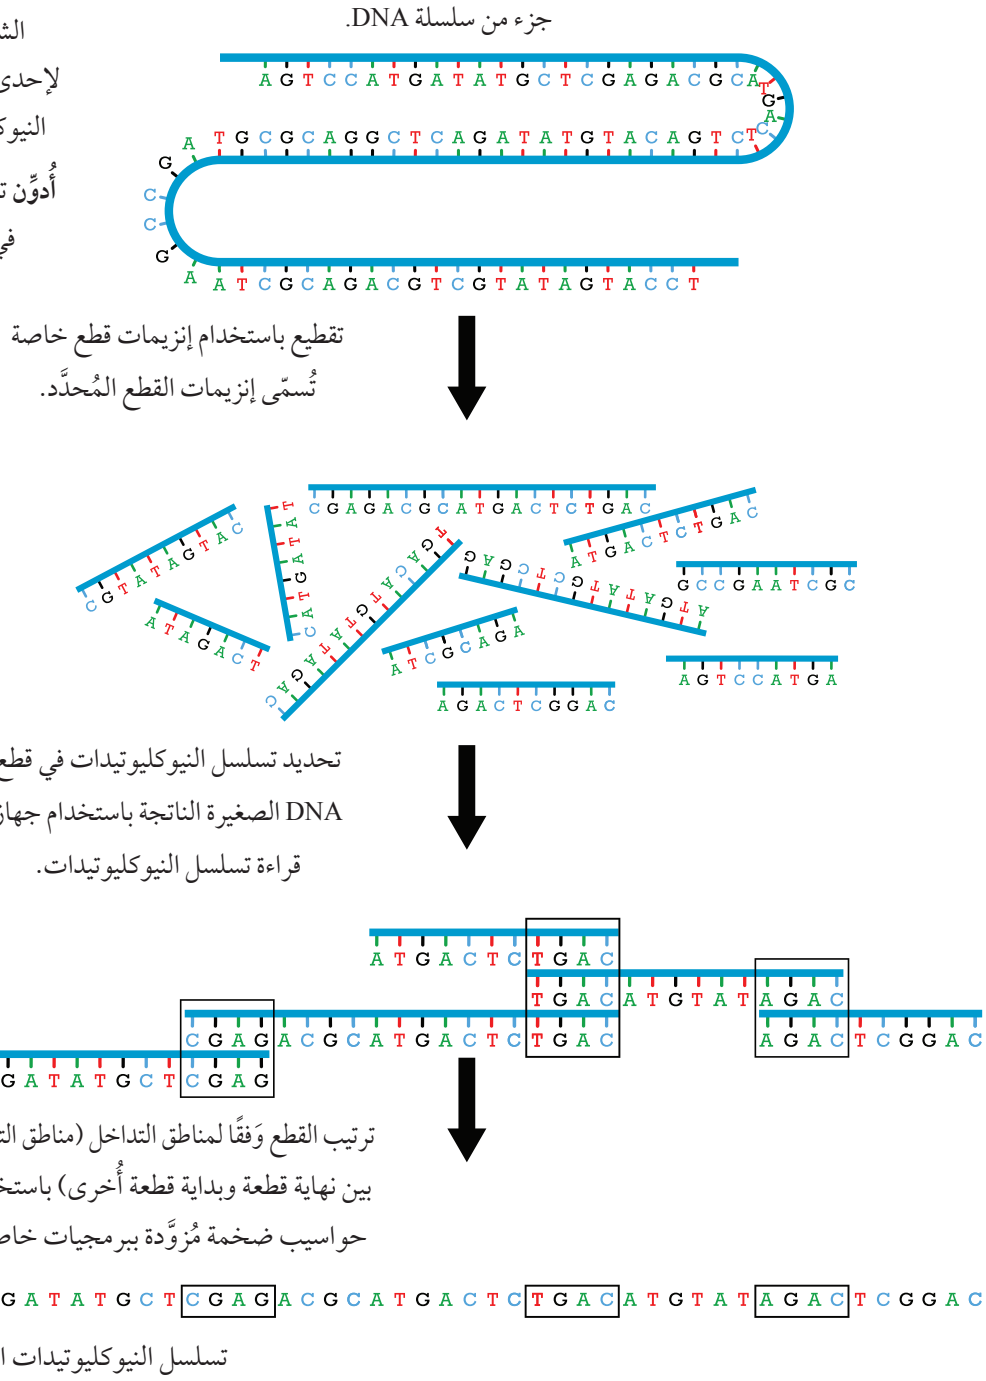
الش
لإحدى
النيو
أُدوِّن ت
في

جزء من سلسلة DNA.

A G T C C A T G A T A T G C T C G A G A C G C A T G A C T

A T G C G C A G G C T C A G A T A T G T A C A G T C T

G C C G A

A T C G C A G A C G T C G T A T A G T A C C T

تقطيع باستخدام إنزيمات قطع خاصة تُسمّى إنزيمات القطع المُحدَّد.

C G A G A C G C A T G A C T C T G A C

C G T A T A G T A C

A T A G A C T

T A T A G T A C

C A T G T A T A G A C

A T G A C T C T G A C

G A C G C T C T A T A T G T A

G C C G A A T C G C

A T C G C A G A

A G T C C A T G A

A G A C T C G G A C

تحديد تسلسل النيوكليوتيدات في قطع DNA الصغيرة الناتجة باستخدام جهاز قراءة تسلسل النيوكليوتيدات.

A T G A C T C T G A C

T G A C A T G T A T A G A C

C G A G A C G C A T G A C T C T G A C

A G A C T C G G A C

G A T A T G C T C G A G

ترتيب القطع وَفقًا لمناطق التداخل (مناطق الت بين نهاية قطعة وبداية قطعة أُخرى) باستخ حواسيب ضخمة مُزوَّدة ببرمجيات خاص

G A T A T G C T C G A G A C G C A T G A C T C T G A C A T G T A T A G A C T C G G A C

تسلسل النيوكليوتيدات ا